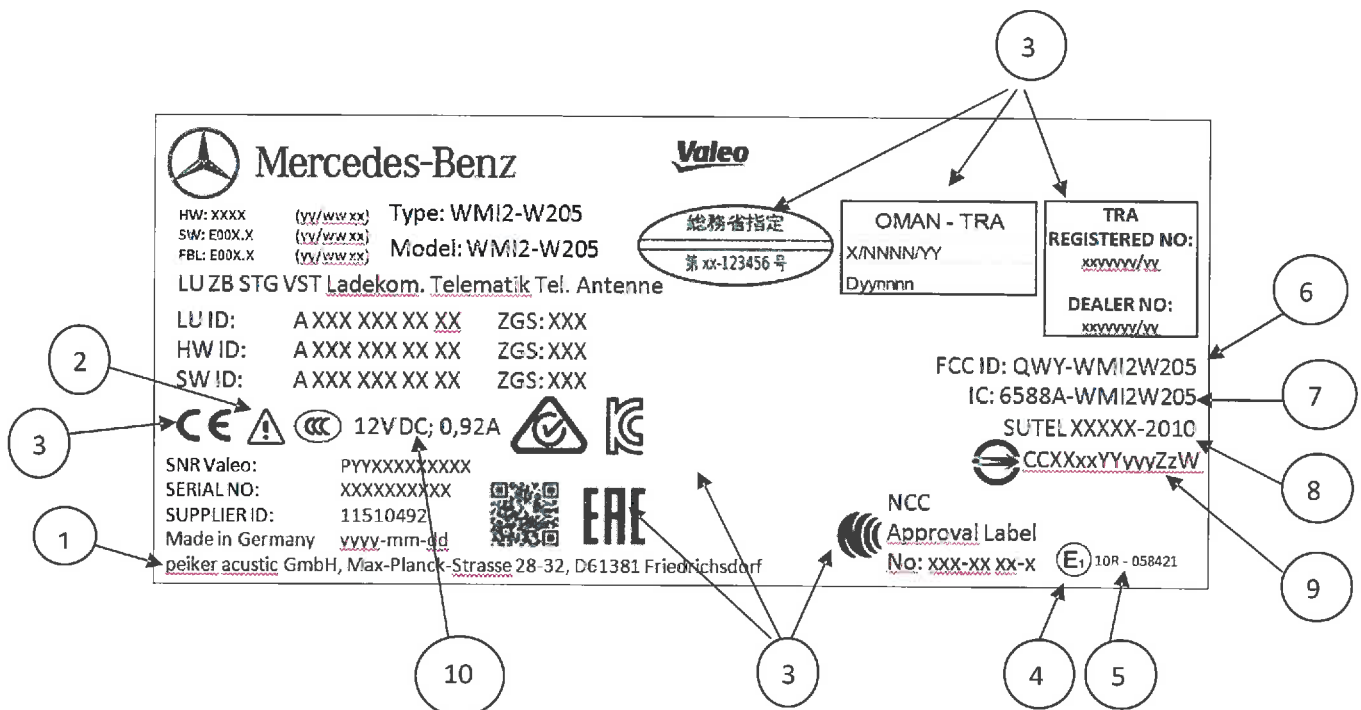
3

Mercedes-Benz

Valeo

HW: XXXX (yy/ww xx)
SW: E00X.X (yy/ww xx)
FBL: E00X.X (yy/ww xx)

Type: WMI2-W205
Model: WMI2-W205

総務省指定
第 xx-123456 号

OMAN - TRA
X/NNNN/YY
Dyynnnn

TRA
REGISTERED NO:
xxyyyyy/yy
DEALER NO:
xxyyyyy/yy

6

LU ZB STG VST Ladekom. Telematik Tel. Antenne

LU ID: A XXX XXX XX XX ZGS: XXX
HW ID: A XXX XXX XX XX ZGS: XXX
SW ID: A XXX XXX XX XX ZGS: XXX

2

FCC ID: QWY-WMI2W205
IC: 6588A-WMI2W205

7

3

CE 12V DC; 0,92A

SUTEL XXXXX-2010
CCXXxxYYyyyZzW

8

SNR Valeo: PYYXXXXXXXXX
SERIAL NO: XXXXXXXXXX
SUPPLIER ID: 11510492
Made in Germany yyyy-mm-dd
peiker acustic GmbH, Max-Planck-Strasse 28-32, D61381 Friedrichsdorf

EAE

NCC
Approval Label
No: xxx-xx xx-x

E1 10R - 058421

1

9

10

3

4

5